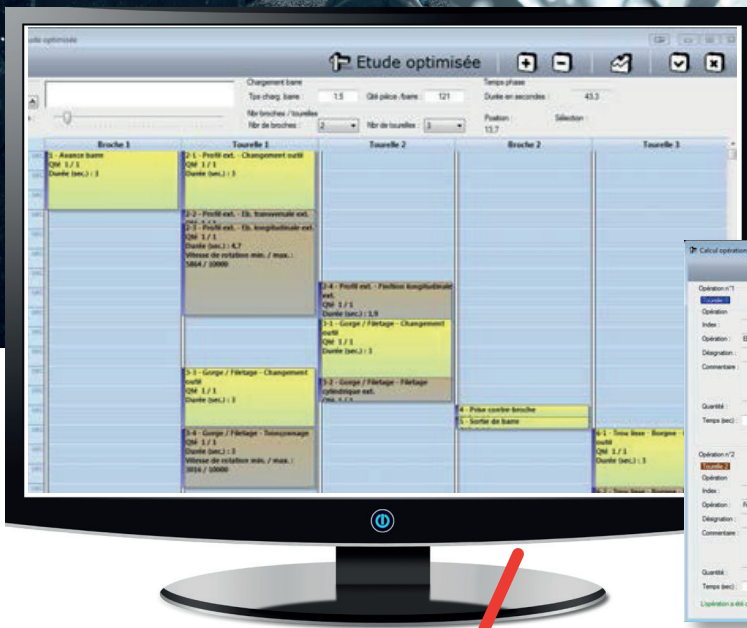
Etude optimisée

Etude optimisée

Chargement barre
Tps charg. barre : 1.5
Qté pièce /barre : 121
Nbr broches / tourelles
Nbr de broches : 2
Nbr de tourelles : 3
Temps phase
Durée en secondes : 43.3
Position : 13.7
Sélection :

| Broche 1 | Tourelle 1 | Tourelle 2 | Broche 2 | Tourelle 3 |
|---|---|---|---|---|
| 1 - Avance barre QM 1 / 1 Durée (sec.) : 3 | 2-1 - Profil ext. - Changement outil QM 1 / 1 Durée (sec.) : 3 | | | |
| | 2-2 - Profil ext. - Eb. transversale ext. | | | |
| | 2-3 - Profil ext. - Eb. longitudinale ext. QM 1 / 1 Durée (sec.) : 4,7 Vitesse de rotation min. / max. : 5864 / 10000 | | | |
| | | 2-4 - Profil ext. - Finition longitudinale ext. QM 1 / 1 Durée (sec.) : 1,9 | | |
| | | 3-1 - Gorge / Filetage - Changement outil QM 1 / 1 Durée (sec.) : 3 | | |
| | 5-1 - Gorge / Filetage - Changement outil QM 1 / 1 Durée (sec.) : 3 | 3-2 - Gorge / Filetage - Filetage cylindrique ext. | | |
| | | | 4 - Prise contre-broche | |
| | | | 5 - Sortie de barre | |
| | 5-4 - Gorge / Filetage - Tronçonnage QM 1 / 1 Durée (sec.) : 3 Vitesse de rotation min. / max. : 3016 / 10000 | | | 6-1 - Trou lisse - Borgne - outil QM 1 / 1 Durée (sec.) : 3 |

Calcul opération

Opération n°1
Tourelle 1
Opération
Index :
Opération :
Désignation :
Commentaire :
Quantité :
Temps (sec) :

Opération n°2
Tourelle 2
Opération
Index :
Opération :
Désignation :
Commentaire :
Quantité :
Temps (sec) :
L'opération a été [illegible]